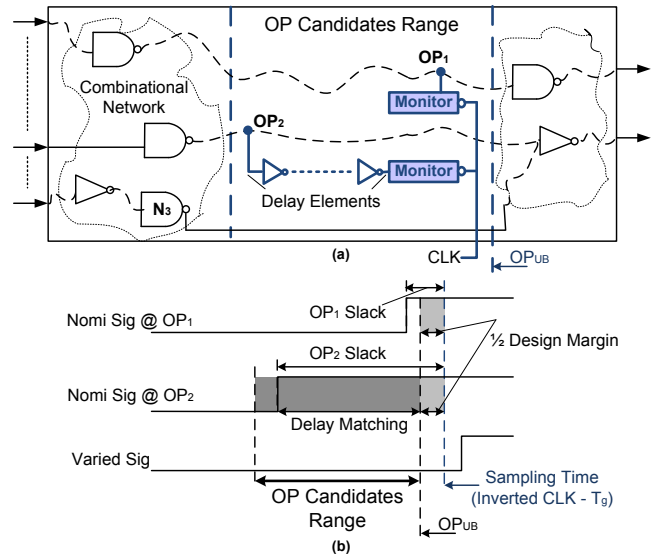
OP Candidates Range

OP$_1$

Combinational Network

Monitor

OP$_2$

Monitor

Delay Elements

N$_3$

(a)

CLK

OP$_{UB}$

OP$_1$ Slack

Nomi Sig @ OP$_1$

½ Design Margin

OP$_2$ Slack

Nomi Sig @ OP$_2$

Delay Matching

Varied Sig

Sampling Time (Inverted CLK - T$_g$)

OP Candidates Range

OP$_{UB}$

(b)